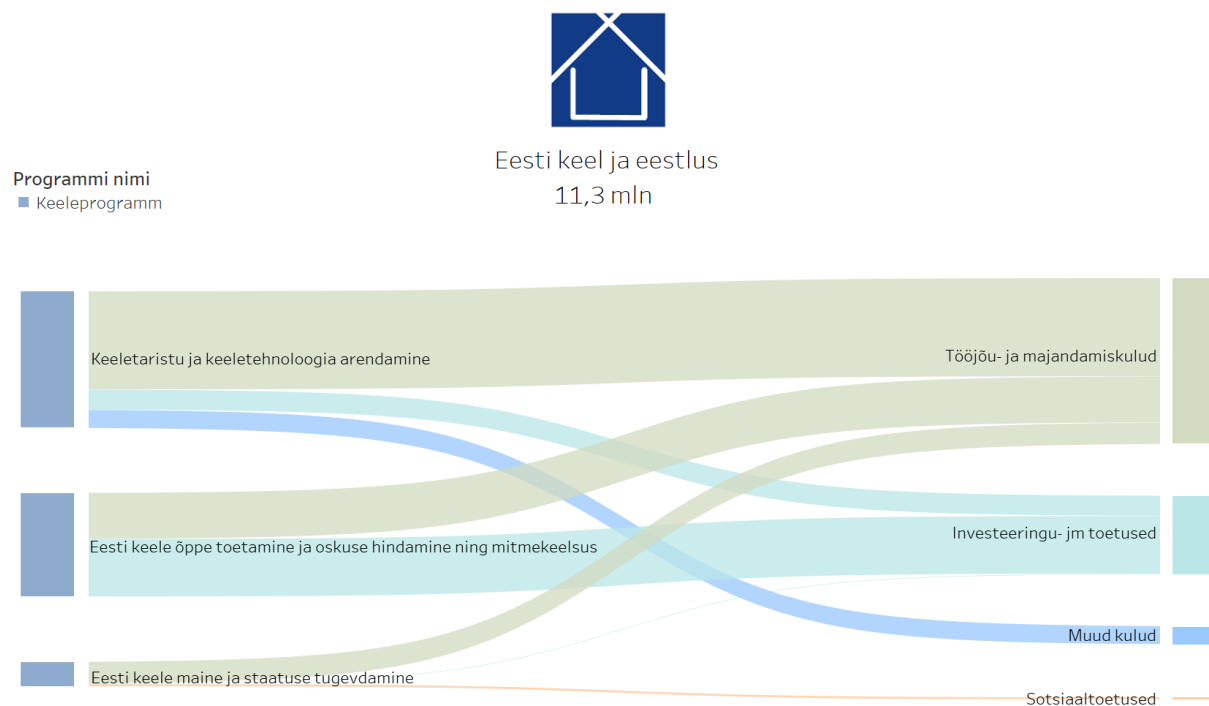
Eesti keel ja eestlus
11,3 mln

Programmi nimi
Keeleprogramm

Keeletaristu ja keeletehnoloogia arendamine

Eesti keele õppe toetamine ja oskuse hindamine ning mitmekeelsus

Eesti keele maine ja staatuse tugevdamine

Tööjõu- ja majandamiskulud

Investeeringu- jm toetused

Muud kulud

Sotsiaaltoetused